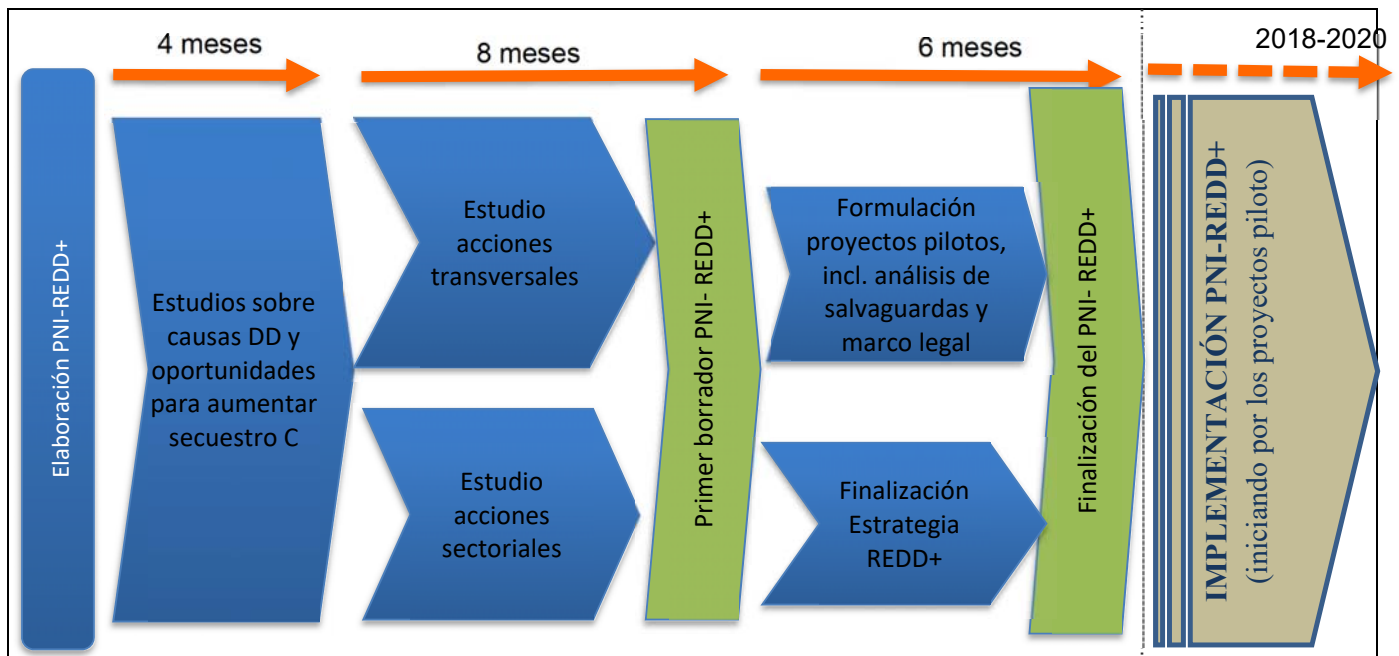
4 meses

8 meses

6 meses

2018-2020

Elaboración PNI-REDD+

Estudios sobre causas DD y oportunidades para aumentar secuestro C

Estudio acciones transversales

Estudio acciones sectoriales

Primer borrador PNI- REDD+

Formulación proyectos pilotos, incl. análisis de salvaguardas y marco legal

Finalización Estrategia REDD+

Finalización del PNI- REDD+

IMPLEMENTACIÓN PNI-REDD+
(iniciando por los proyectos piloto)